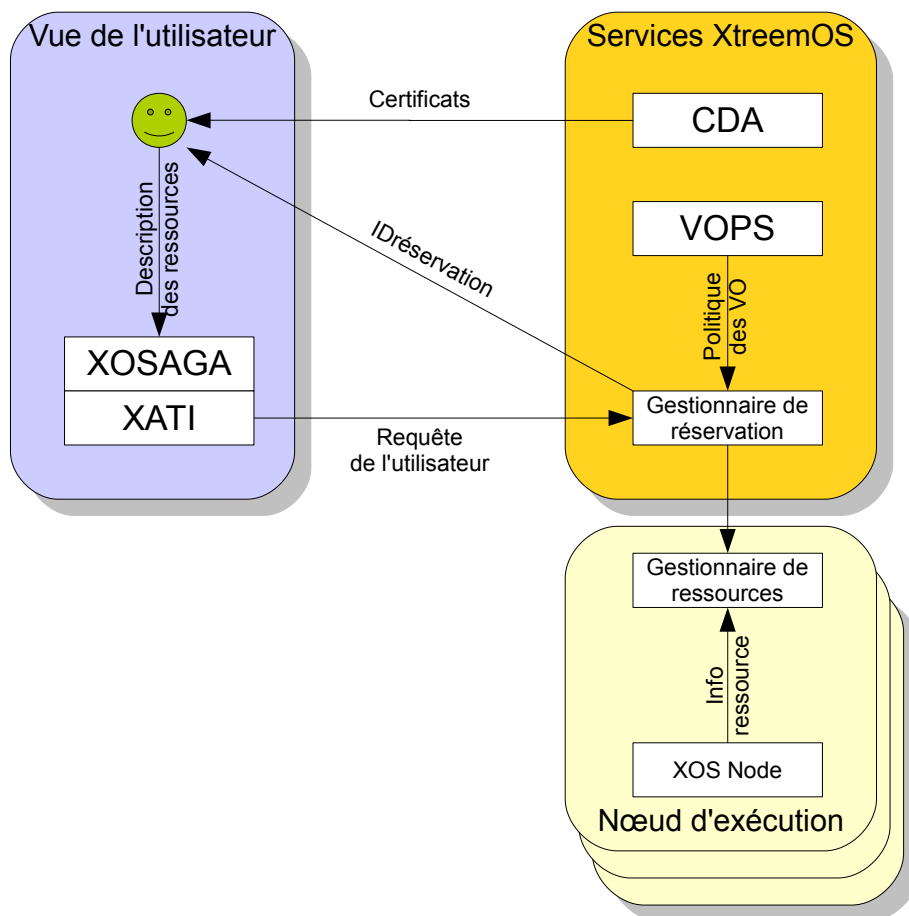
Vue de l'utilisateur

Services XtreemOS

Certificats

CDA

VOPS

Description des ressources

IDréservation

Politique des VO

XOSAGA

XATI

Gestionnaire de réservation

Requête de l'utilisateur

Gestionnaire de ressources

Info ressource

XOS Node

Nœud d'exécution